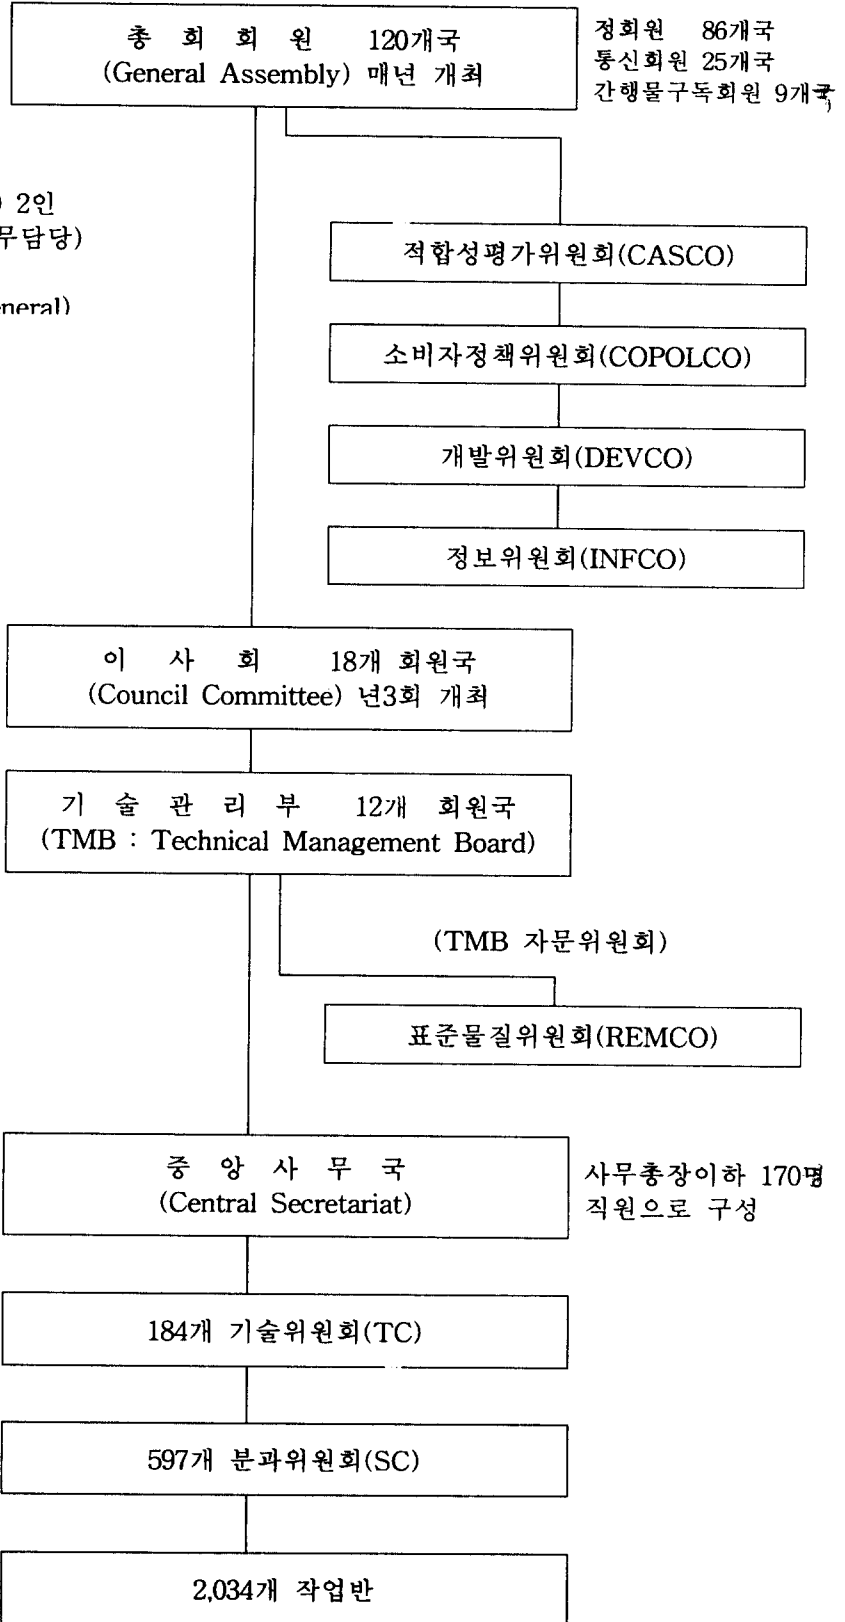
총 회 회 원 120개국
(General Assembly) 매년 개최

정회원 86개국
통신회원 25개국
간행물구독회원 9개국

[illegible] 2인
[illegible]무담당)

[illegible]neral)

적합성평가위원회(CASCO)

소비자정책위원회(COPOLCO)

개발위원회(DEVCO)

정보위원회(INFCO)

이 사 회 18개 회원국
(Council Committee) 년3회 개최

기 술 관 리 부 12개 회원국
(TMB : Technical Management Board)

(TMB 자문위원회)

표준물질위원회(REMCO)

중 앙 사 무 국
(Central Secretariat)

사무총장이하 170명
직원으로 구성

184개 기술위원회(TC)

597개 분과위원회(SC)

2,034개 작업반